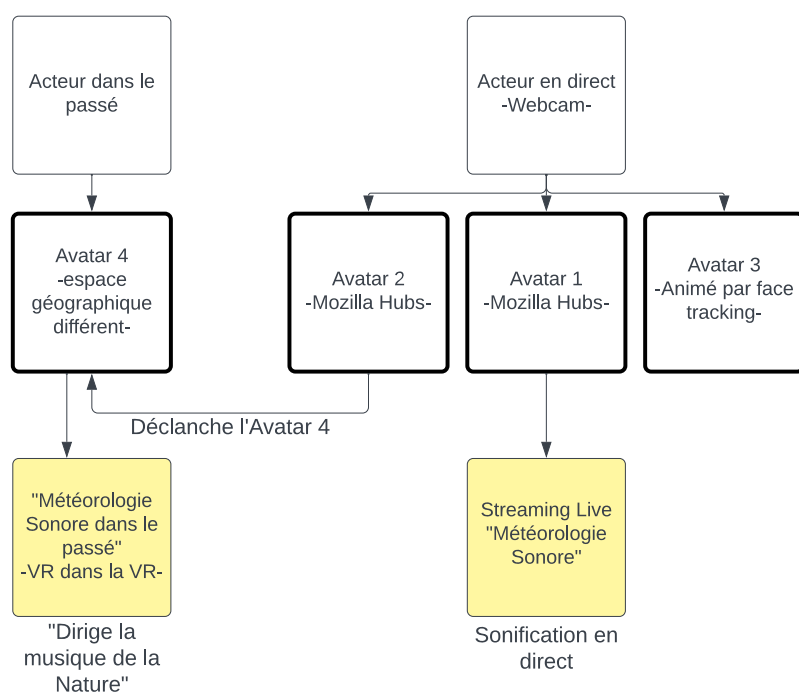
Acteur dans le passé

Acteur en direct
-Webcam-

Avatar 4
-espace géographique différent-

Avatar 2
-Mozilla Hubs-

Avatar 1
-Mozilla Hubs-

Avatar 3
-Animé par face tracking-

Déclanche l'Avatar 4

"Météorologie Sonore dans le passé"
-VR dans la VR-

Streaming Live
"Météorologie Sonore"

"Dirige la musique de la Nature"

Sonification en direct